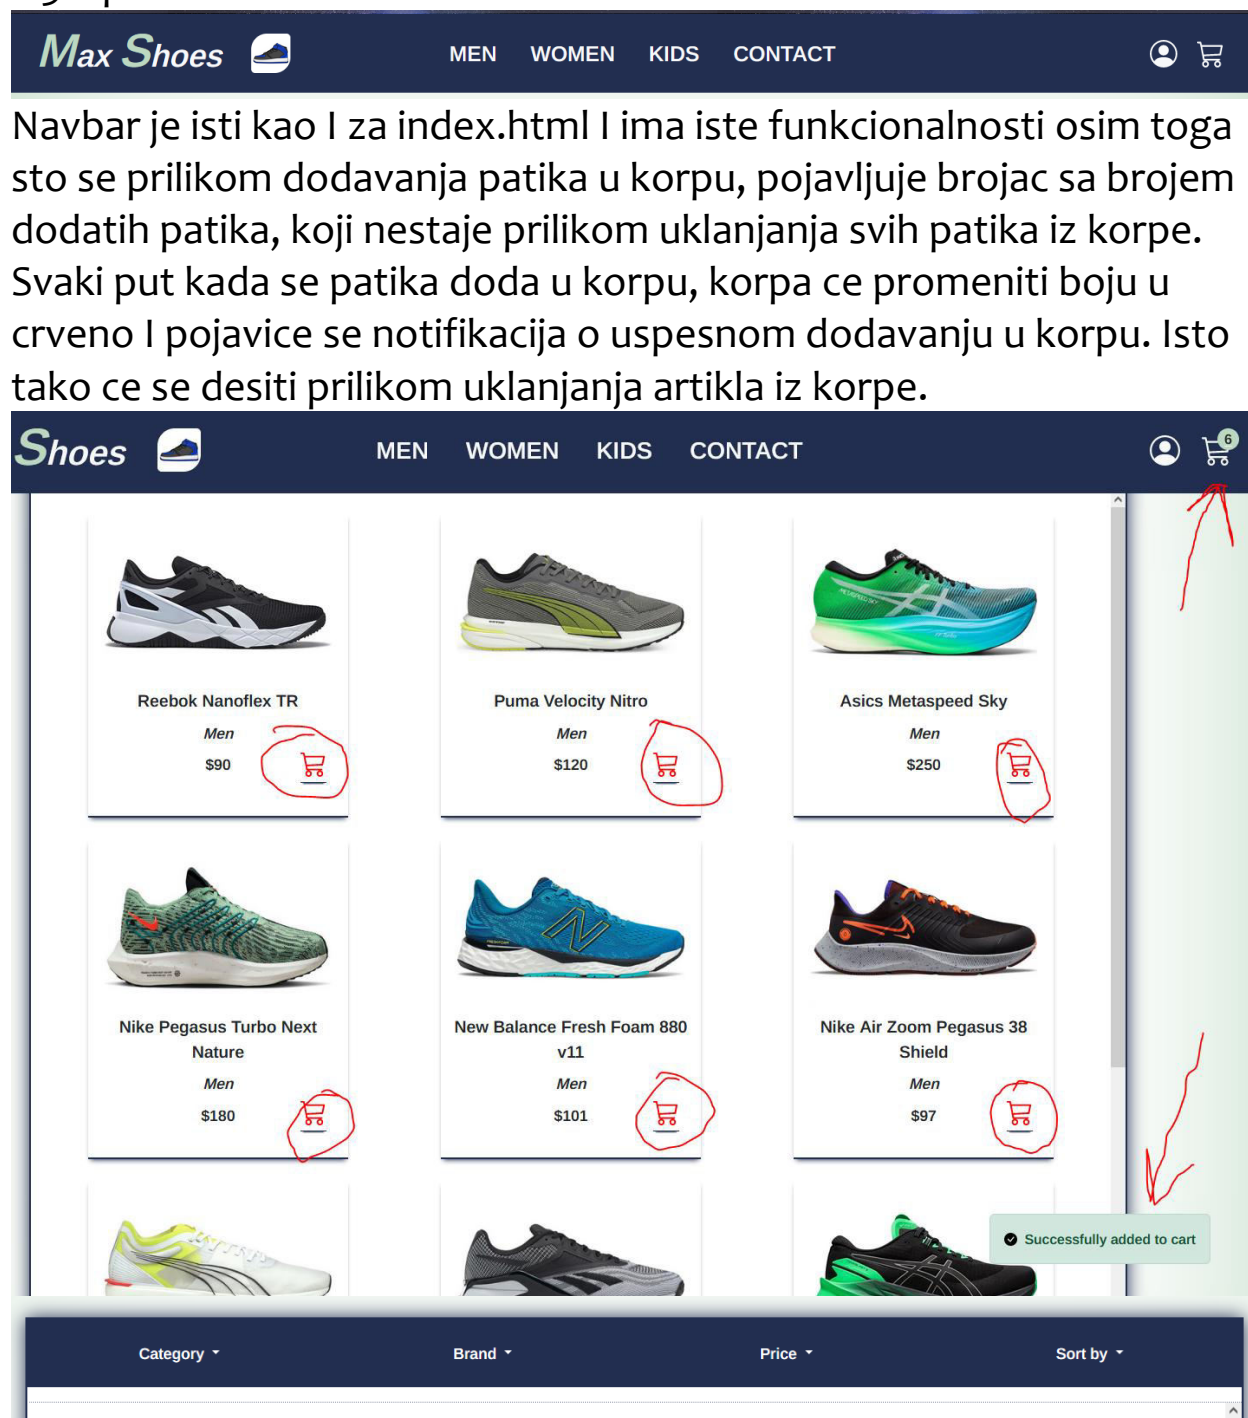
Max Shoes MEN WOMEN KIDS CONTACT

Navbar je isti kao I za index.html I ima iste funkcionalnosti osim toga sto se prilikom dodavanja patika u korpu, pojavljuje brojac sa brojem dodatih patika, koji nestaje prilikom uklanjanja svih patika iz korpe. Svaki put kada se patika doda u korpu, korpa ce promeniti boju u crveno I pojavice se notifikacija o uspesnom dodavanju u korpu. Isto tako ce se desiti prilikom uklanjanja artikla iz korpe.

Shoes MEN WOMEN KIDS CONTACT 6

Reebok Nanoflex TR
Men
$90

Puma Velocity Nitro
Men
$120

Asics Metaspeed Sky
Men
$250

Nike Pegasus Turbo Next Nature
Men
$180

New Balance Fresh Foam 880 v11
Men
$101

Nike Air Zoom Pegasus 38 Shield
Men
$97

Successfully added to cart

Category Brand Price Sort by